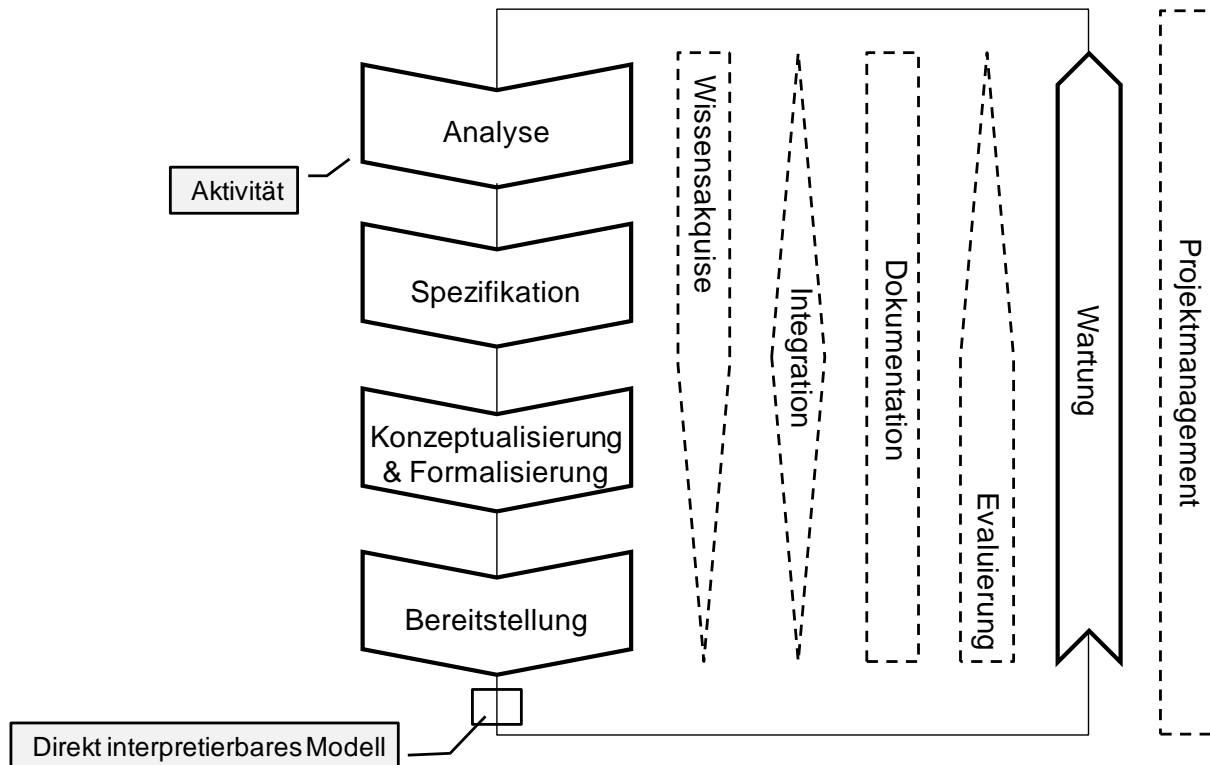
Aktivität

Analyse

Spezifikation

Konzeptualisierung & Formalisierung

Bereitstellung

Direkt interpretierbares Modell

Wissensakquise

Integration

Dokumentation

Evaluierung

Wartung

Projektmanagement